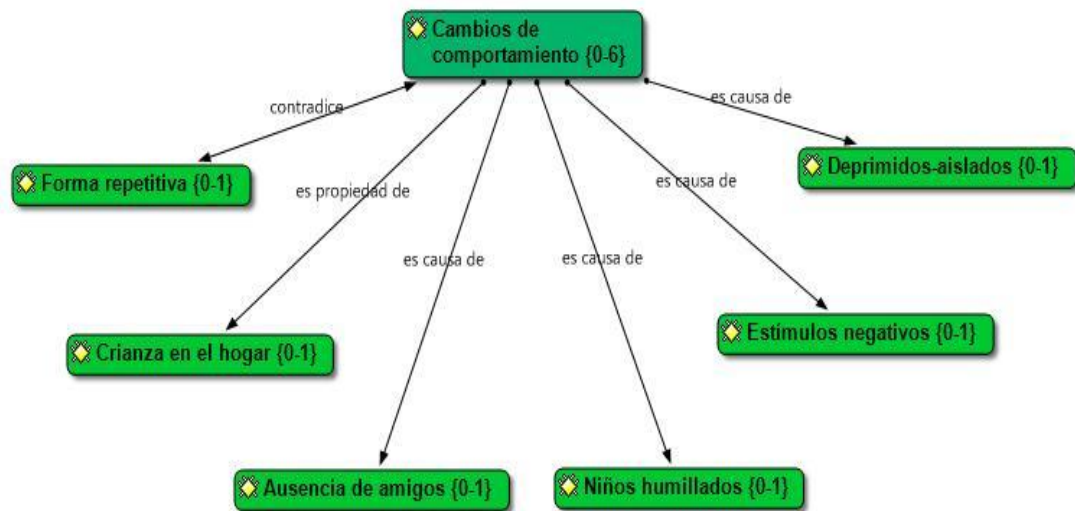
Cambios de comportamiento {0-6}

contradice

es causa de

Forma repetitiva {0-1}

es propiedad de

es causa de

Deprimidos-aislados {0-1}

es causa de

es causa de

Crianza en el hogar {0-1}

Estímulos negativos {0-1}

Ausencia de amigos {0-1}

Niños humillados {0-1}